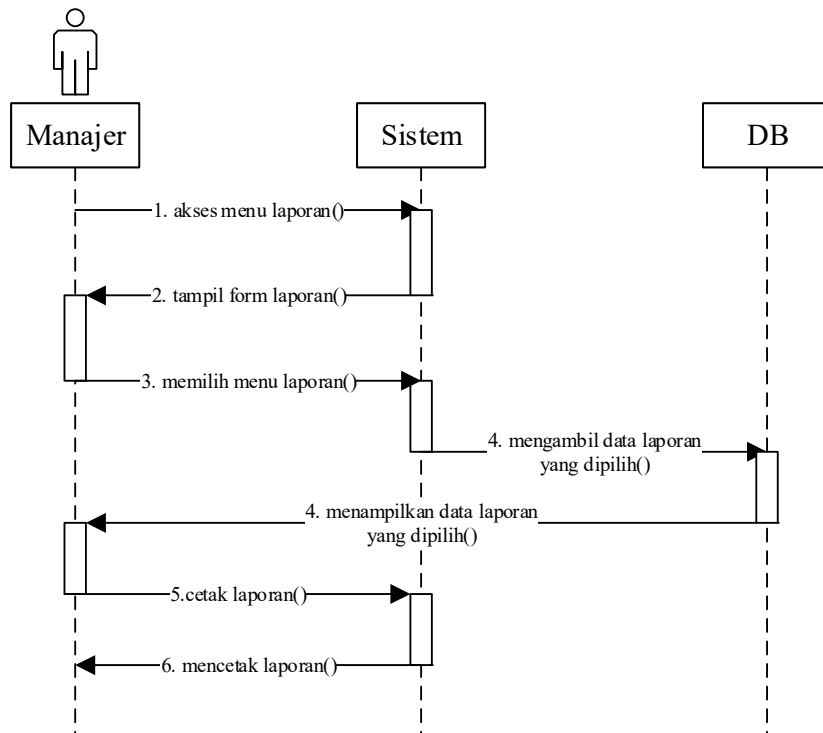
Manajer

Sistem

DB

1. akses menu laporan()

2. tampil form laporan()

3. memilih menu laporan()

4. mengambil data laporan yang dipilih()

4. menampilkan data laporan yang dipilih()

5.cetak laporan()

6. mencetak laporan()